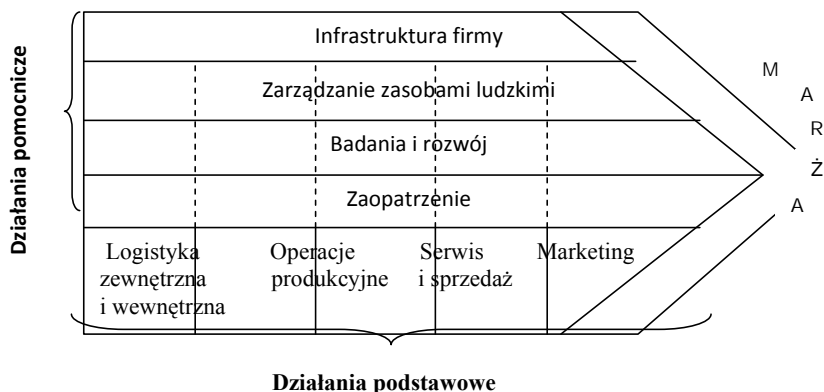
Działania pomocnicze

Infrastruktura firmy

Zarządzanie zasobami ludzkimi

Badania i rozwój

Zaopatrzenie

Logistyka zewnętrzna i wewnętrzna

Operacje produkcyjne

Serwis i sprzedaż

Marketing

M A R Ż A

Działania podstawowe